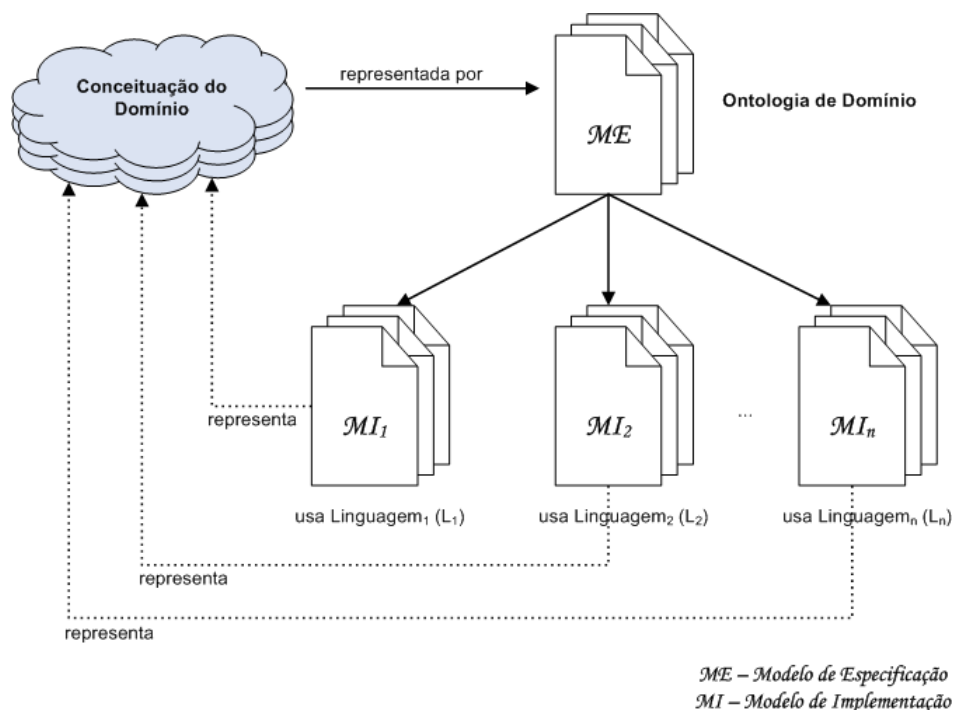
Conceituação do Domínio

representada por

$\mathcal{ME}$

Ontologia de Domínio

representa

$\mathcal{MI}_1$

$\mathcal{MI}_2$

...

$\mathcal{MI}_n$

usa Linguagem$_1$ (L$_1$)

usa Linguagem$_2$ (L$_2$)

usa Linguagem$_n$ (L$_n$)

representa

representa

$\mathcal{ME}$ – Modelo de Especificação
$\mathcal{MI}$ – Modelo de Implementação